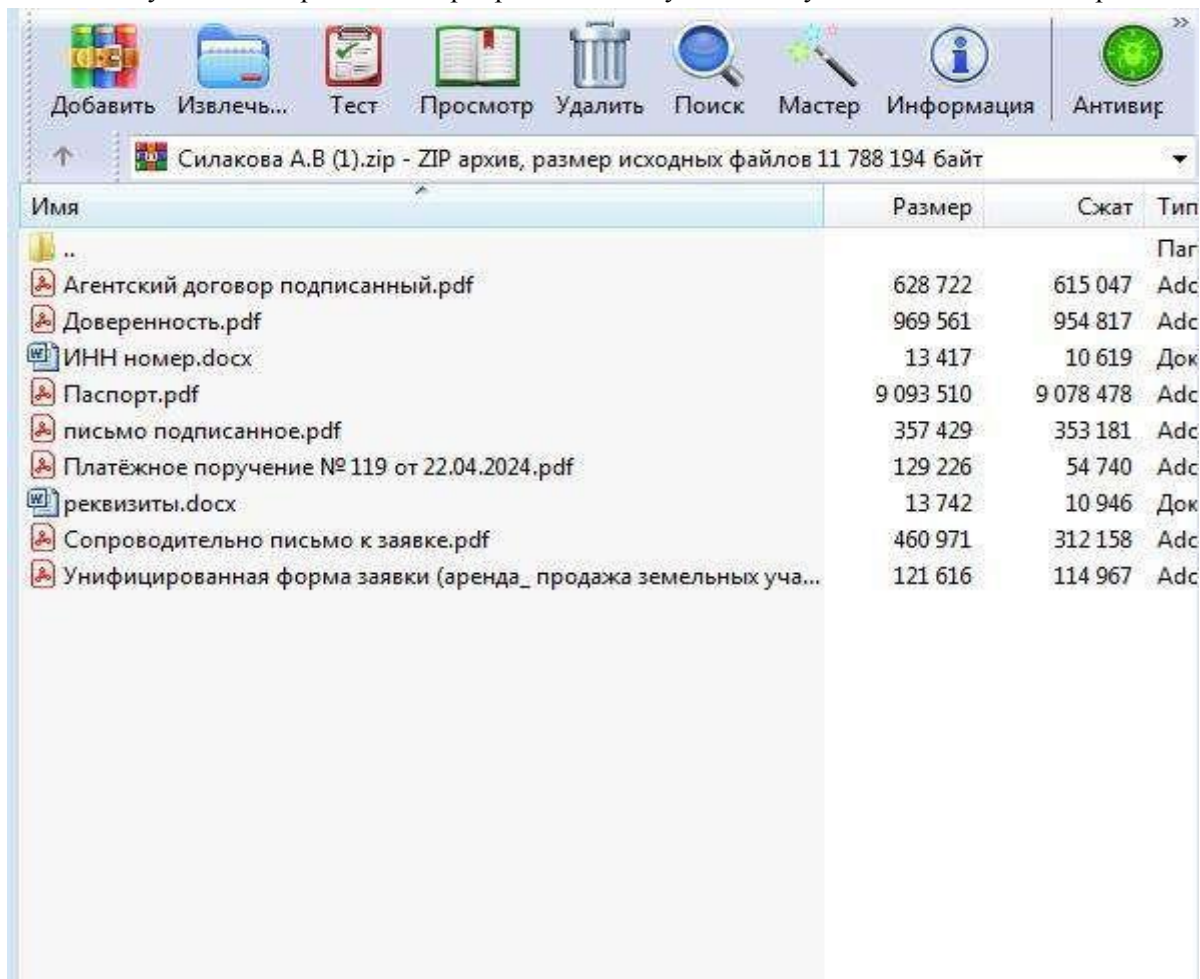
Добавить Извлечь... Тест Просмотр Удалить Поиск Мастер Информация Антивир

Силакова А.В (1).zip - ZIP архив, размер исходных файлов 11 788 194 байт

| Имя | Размер | Сжат | Тип |
|---|---|---|---|
| .. | | | Пап |
| Агентский договор подписанный.pdf | 628 722 | 615 047 | Adc |
| Доверенность.pdf | 969 561 | 954 817 | Adc |
| ИНН номер.docx | 13 417 | 10 619 | Док |
| Паспорт.pdf | 9 093 510 | 9 078 478 | Adc |
| письмо подписанное.pdf | 357 429 | 353 181 | Adc |
| Платёжное поручение № 119 от 22.04.2024.pdf | 129 226 | 54 740 | Adc |
| реквизиты.docx | 13 742 | 10 946 | Док |
| Сопроводительно письмо к заявке.pdf | 460 971 | 312 158 | Adc |
| Унифицированная форма заявки (аренда_ продажа земельных уча... | 121 616 | 114 967 | Adc |